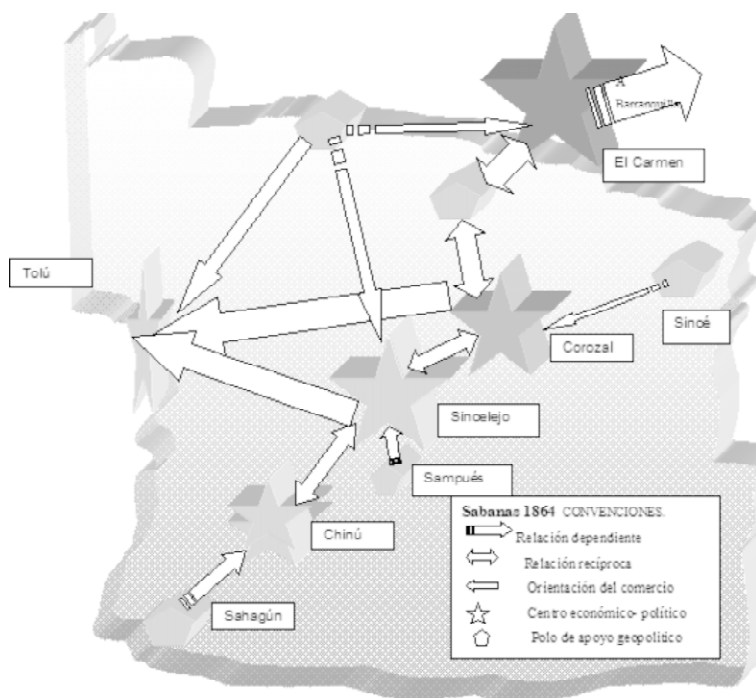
A Barranquilla

El Carmen

Tolú

Sincé

Corozal

Sincelejo

Sampués

Chinú

Sahagún

Sabanas 1864 CONVENCIONES.

Relación dependiente

Relación recíproca

Orientación del comercio

Centro económico- político

Polo de apoyo geopolítico